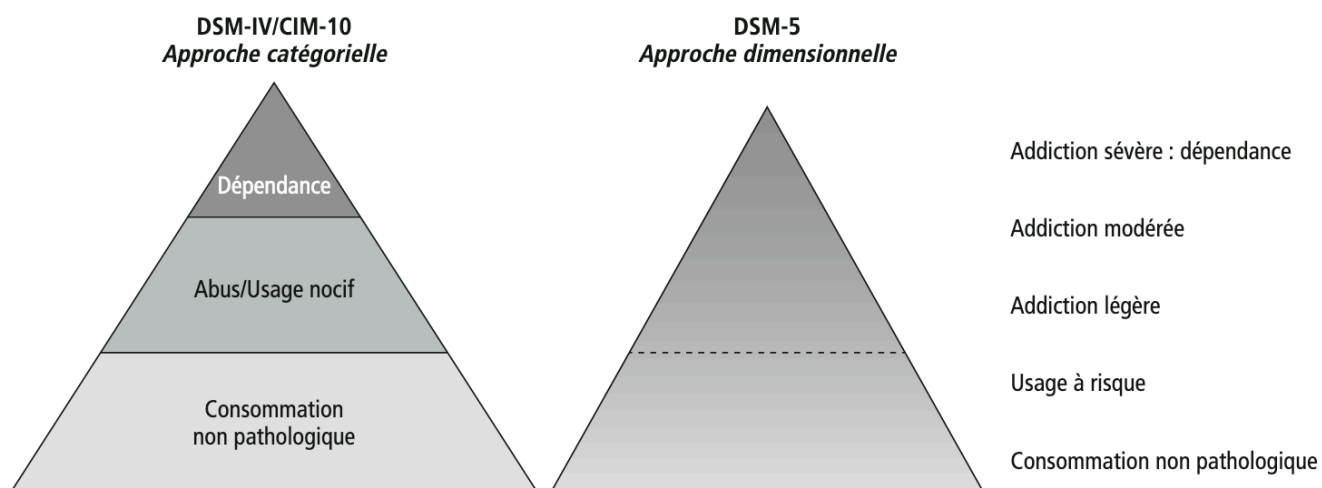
DSM-IV/CIM-10
Approche catégorielle

Dépendance

Abus/Usage nocif

Consommation non pathologique

DSM-5
Approche dimensionnelle

Addiction sévère : dépendance

Addiction modérée

Addiction légère

Usage à risque

Consommation non pathologique